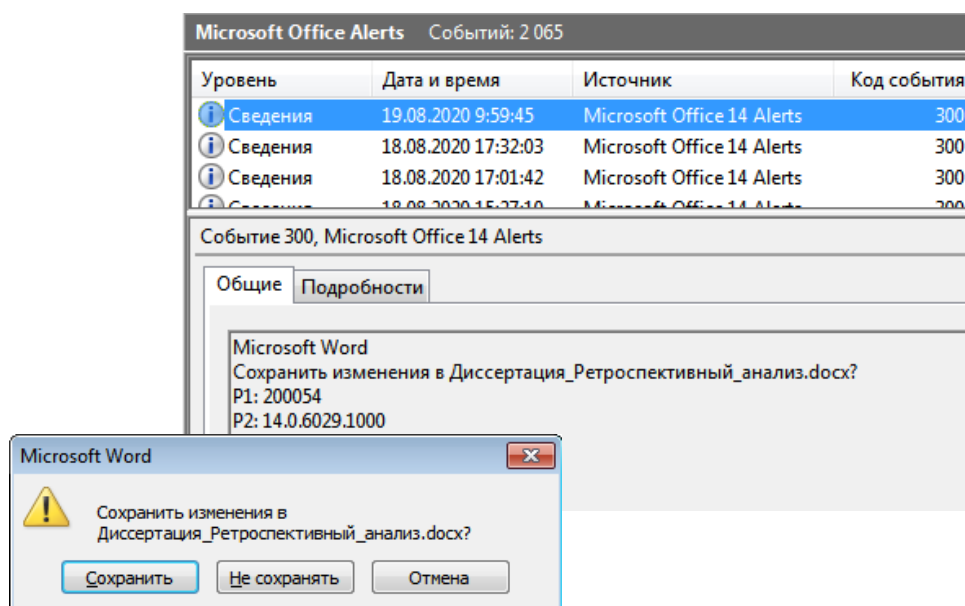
Microsoft Office Alerts Событий: 2 065

| Уровень | Дата и время | Источник | Код события |
|---|---|---|---|
| Сведения | 19.08.2020 9:59:45 | Microsoft Office 14 Alerts | 300 |
| Сведения | 18.08.2020 17:32:03 | Microsoft Office 14 Alerts | 300 |
| Сведения | 18.08.2020 17:01:42 | Microsoft Office 14 Alerts | 300 |
| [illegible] | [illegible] | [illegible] | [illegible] |

Событие 300, Microsoft Office 14 Alerts

Общие Подробности

Microsoft Word
Сохранить изменения в Диссертация_Ретроспективный_анализ.docx?
P1: 200054
P2: 14.0.6029.1000

Microsoft Word

Сохранить изменения в Диссертация_Ретроспективный_анализ.docx?

Сохранить Не сохранять Отмена